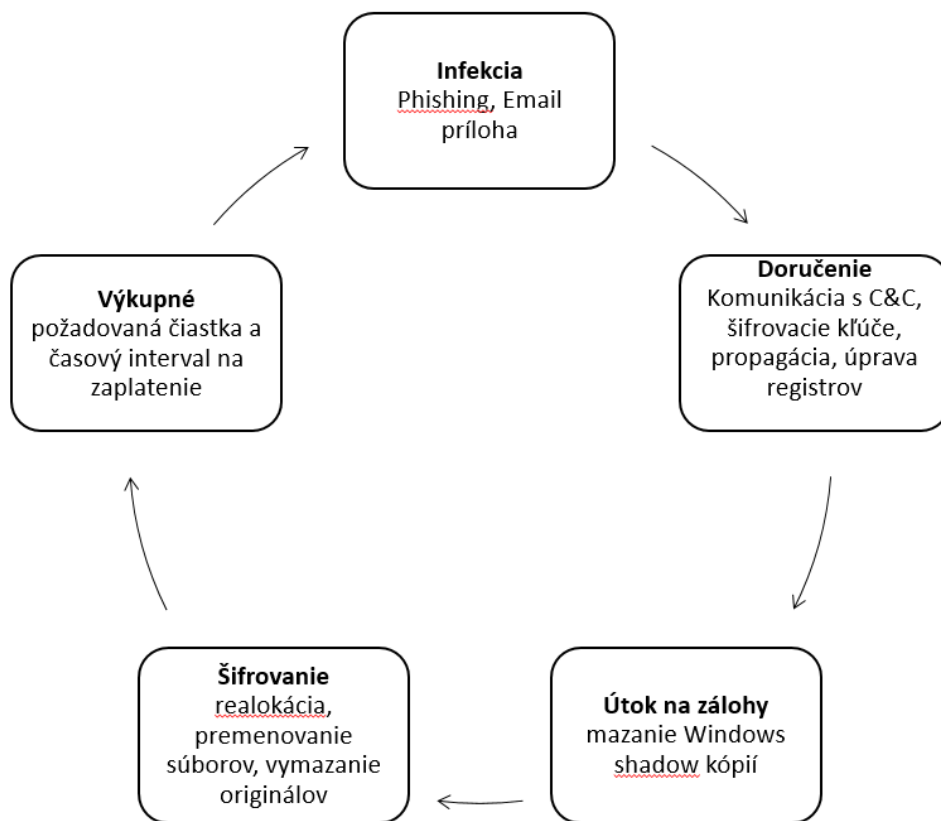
**Infekcia**
Phishing, Email príloha

**Doručenie**
Komunikácia s C&C, šifrovacie kľúče, propagácia, úprava registrov

**Útok na zálohy**
mazanie Windows shadow kópií

**Šifrovanie**
realokácia, premenovanie súborov, vymazanie originálov

**Výkupné**
požadovaná čiastka a časový interval na zaplatenie